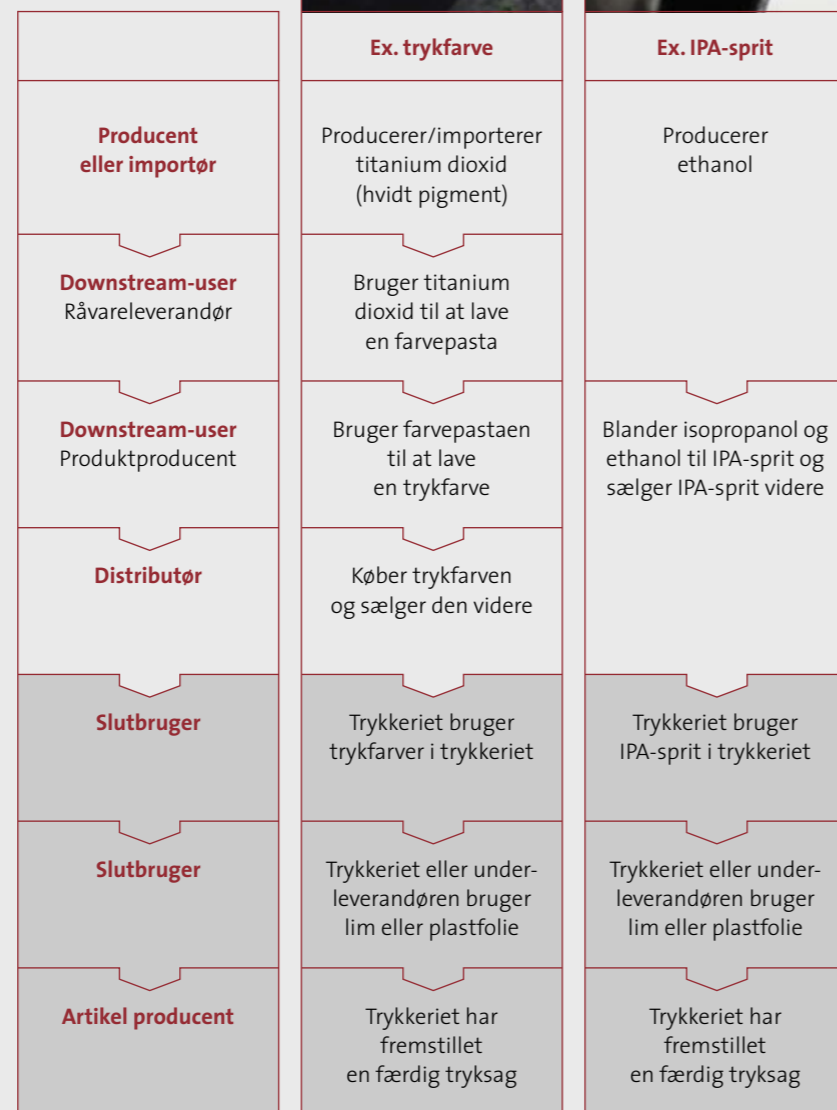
| | Ex. trykfarve | Ex. IPA-sprit |
|---|---|---|
| Producent eller importør | Producerer/importerer titanium dioxid (hvidt pigment) | Producerer ethanol |
| Downstream-user Råvareleverandør | Bruger titanium dioxid til at lave en farvepasta | |
| Downstream-user Produktproducent | Bruger farvepastaen til at lave en trykfarve | Blander isopropanol og ethanol til IPA-sprit og sælger IPA-sprit videre |
| Distributør | Køber trykfarven og sælger den videre | |
| Slutbruger | Trykkeriet bruger trykfarver i trykkeriet | Trykkeriet bruger IPA-sprit i trykkeriet |
| Slutbruger | Trykkeriet eller underleverandøren bruger lim eller plastfolie | Trykkeriet eller underleverandøren bruger lim eller plastfolie |
| Artikel producent | Trykkeriet har fremstillet en færdig tryksag | Trykkeriet har fremstillet en færdig tryksag |